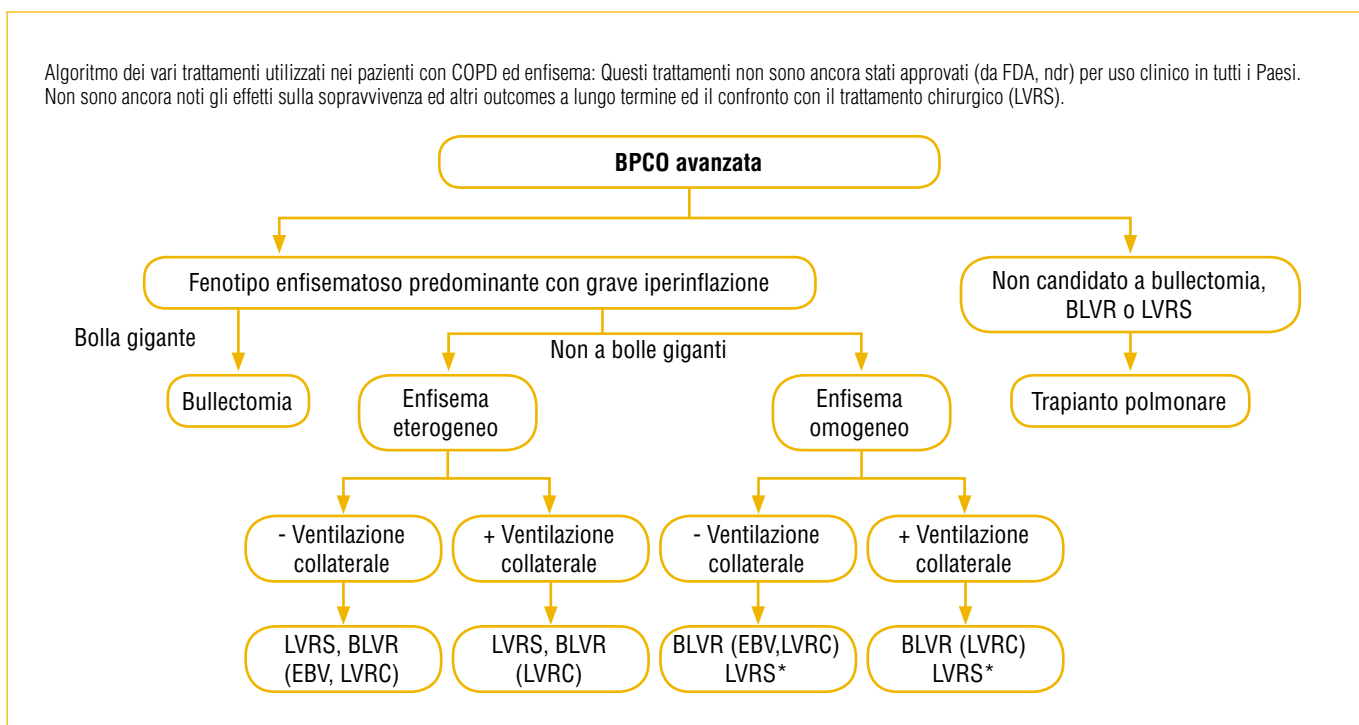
Algoritmo dei vari trattamenti utilizzati nei pazienti con COPD ed enfisema: Questi trattamenti non sono ancora stati approvati (da FDA, ndr) per uso clinico in tutti i Paesi. Non sono ancora noti gli effetti sulla sopravvivenza ed altri outcomes a lungo termine ed il confronto con il trattamento chirurgico (LVRS).

BPCO avanzata

Fenotipo enfisematoso predominante con grave iperinflazione

Non candidato a bullectomia, BLVR o LVRS

Bolla gigante

Non a bolle giganti

Bullectomia

Enfisema eterogeneo

Enfisema omogeneo

Trapianto polmonare

- Ventilazione collaterale

+ Ventilazione collaterale

- Ventilazione collaterale

+ Ventilazione collaterale

LVRS, BLVR (EBV, LVRC)

LVRS, BLVR (LVRC)

BLVR (EBV,LVRC) LVRS*

BLVR (LVRC) LVRS*